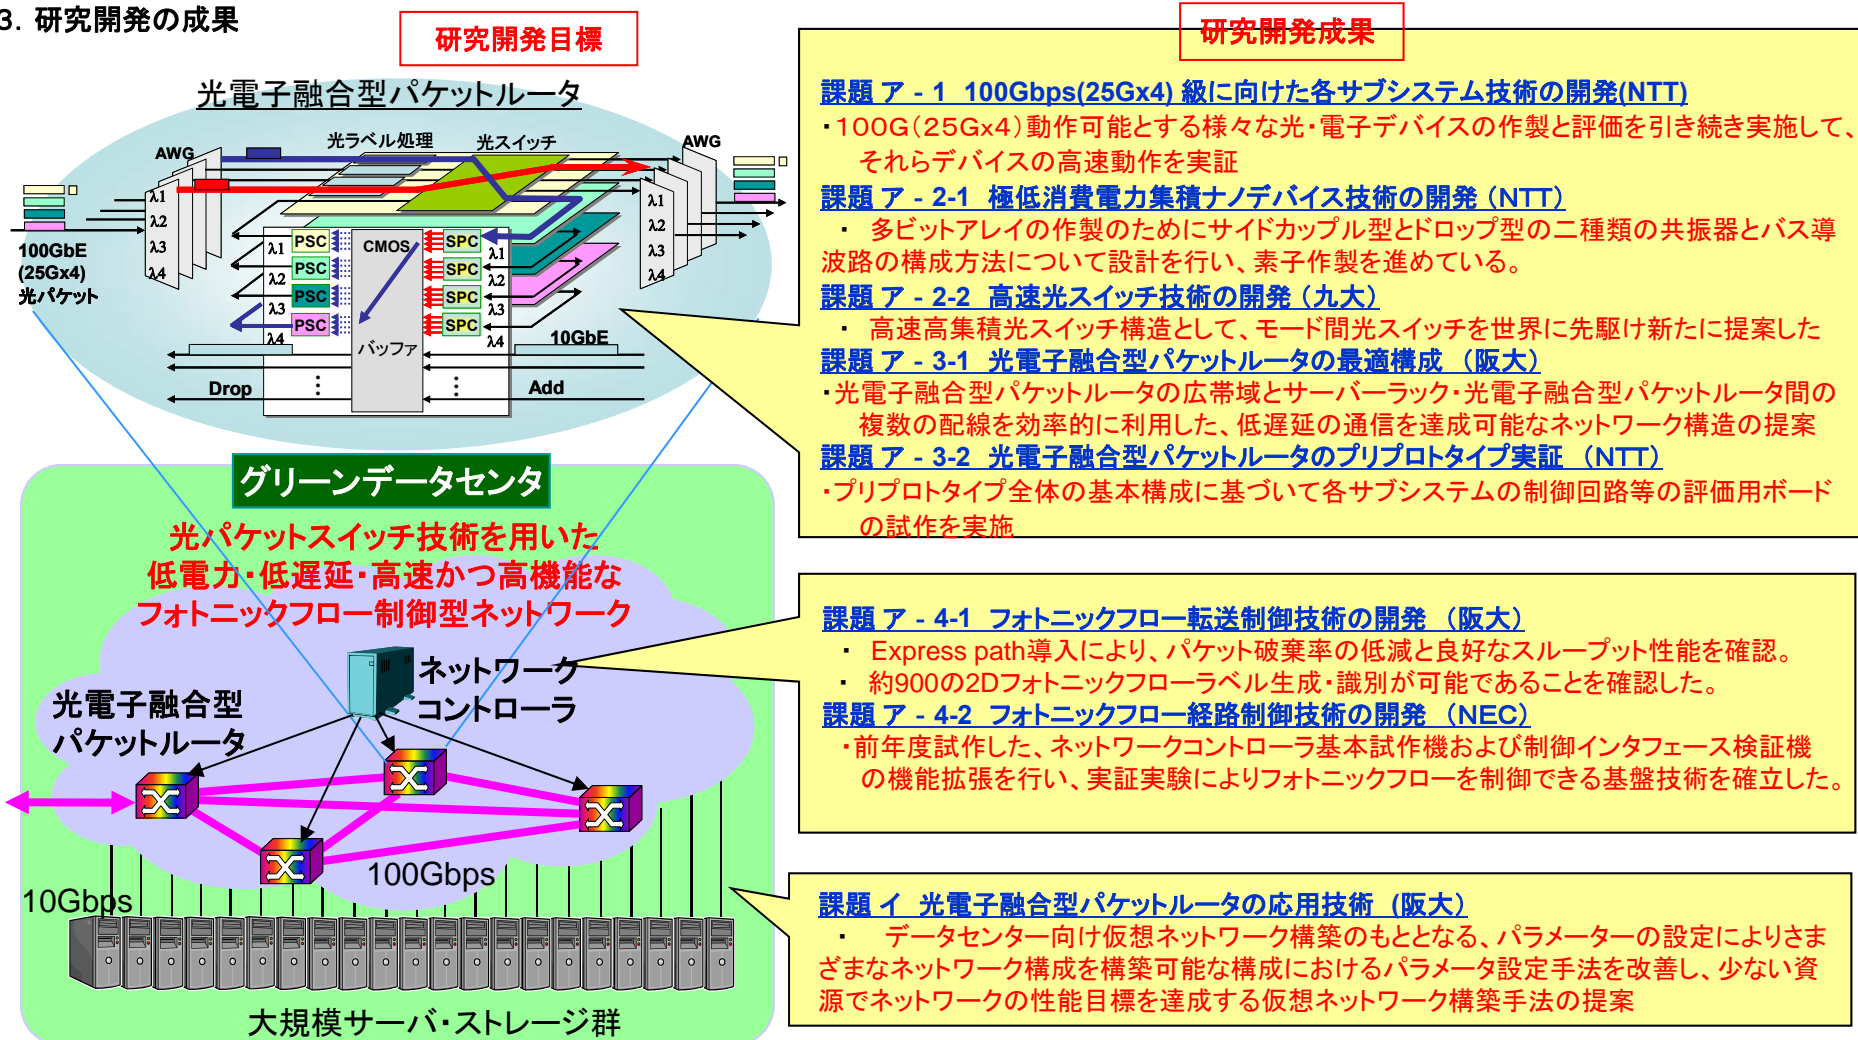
3. 研究開発の成果

研究開発目標

光電子融合型パケットルータ

AWG
光ラベル処理
光スイッチ
AWG
λ1
λ2
λ3
λ4
100GbE (25Gx4) 光パケット
λ1 PSC
λ2 PSC
λ3 PSC
λ4 PSC
CMOS
バッファ
SPC λ1
SPC λ2
SPC λ3
SPC λ4
λ1
λ2
λ3
λ4
10GbE
Drop
Add

グリーンデータセンタ

光パケットスイッチ技術を用いた
低電力･低遅延･高速かつ高機能な
フォトニックフロー制御型ネットワーク

ネットワーク
コントローラ
光電子融合型
パケットルータ
100Gbps
10Gbps
大規模サーバ･ストレージ群

研究開発成果

課題 ア - 1 100Gbps(25Gx4) 級に向けた各サブシステム技術の開発(NTT)
・100G(25Gx4)動作可能とする様々な光・電子デバイスの作製と評価を引き続き実施して、それらデバイスの高速動作を実証

課題 ア - 2-1 極低消費電力集積ナノデバイス技術の開発 (NTT)
・ 多ビットアレイの作製のためにサイドカップル型とドロップ型の二種類の共振器とバス導波路の構成方法について設計を行い、素子作製を進めている。

課題 ア - 2-2 高速光スイッチ技術の開発 (九大)
・ 高速高集積光スイッチ構造として、モード間光スイッチを世界に先駆け新たに提案した

課題 ア - 3-1 光電子融合型パケットルータの最適構成 (阪大)
・光電子融合型パケットルータの広帯域とサーバーラック･光電子融合型パケットルータ間の複数の配線を効率的に利用した、低遅延の通信を達成可能なネットワーク構造の提案

課題 ア - 3-2 光電子融合型パケットルータのプリプロトタイプ実証 (NTT)
・プリプロトタイプ全体の基本構成に基づいて各サブシステムの制御回路等の評価用ボードの試作を実施

課題 ア - 4-1 フォトニックフロー転送制御技術の開発 (阪大)
・ Express path導入により、パケット破棄率の低減と良好なスループット性能を確認。
・ 約900の2Dフォトニックフローラベル生成･識別が可能であることを確認した。

課題 ア - 4-2 フォトニックフロー経路制御技術の開発 (NEC)
・前年度試作した、ネットワークコントローラ基本試作機および制御インタフェース検証機の機能拡張を行い、実証実験によりフォトニックフローを制御できる基盤技術を確立した。

課題 イ 光電子融合型パケットルータの応用技術 (阪大)
・ データセンター向け仮想ネットワーク構築のもととなる、パラメーターの設定によりさまざまなネットワーク構成を構築可能な構成におけるパラメータ設定手法を改善し、少ない資源でネットワークの性能目標を達成する仮想ネットワーク構築手法の提案